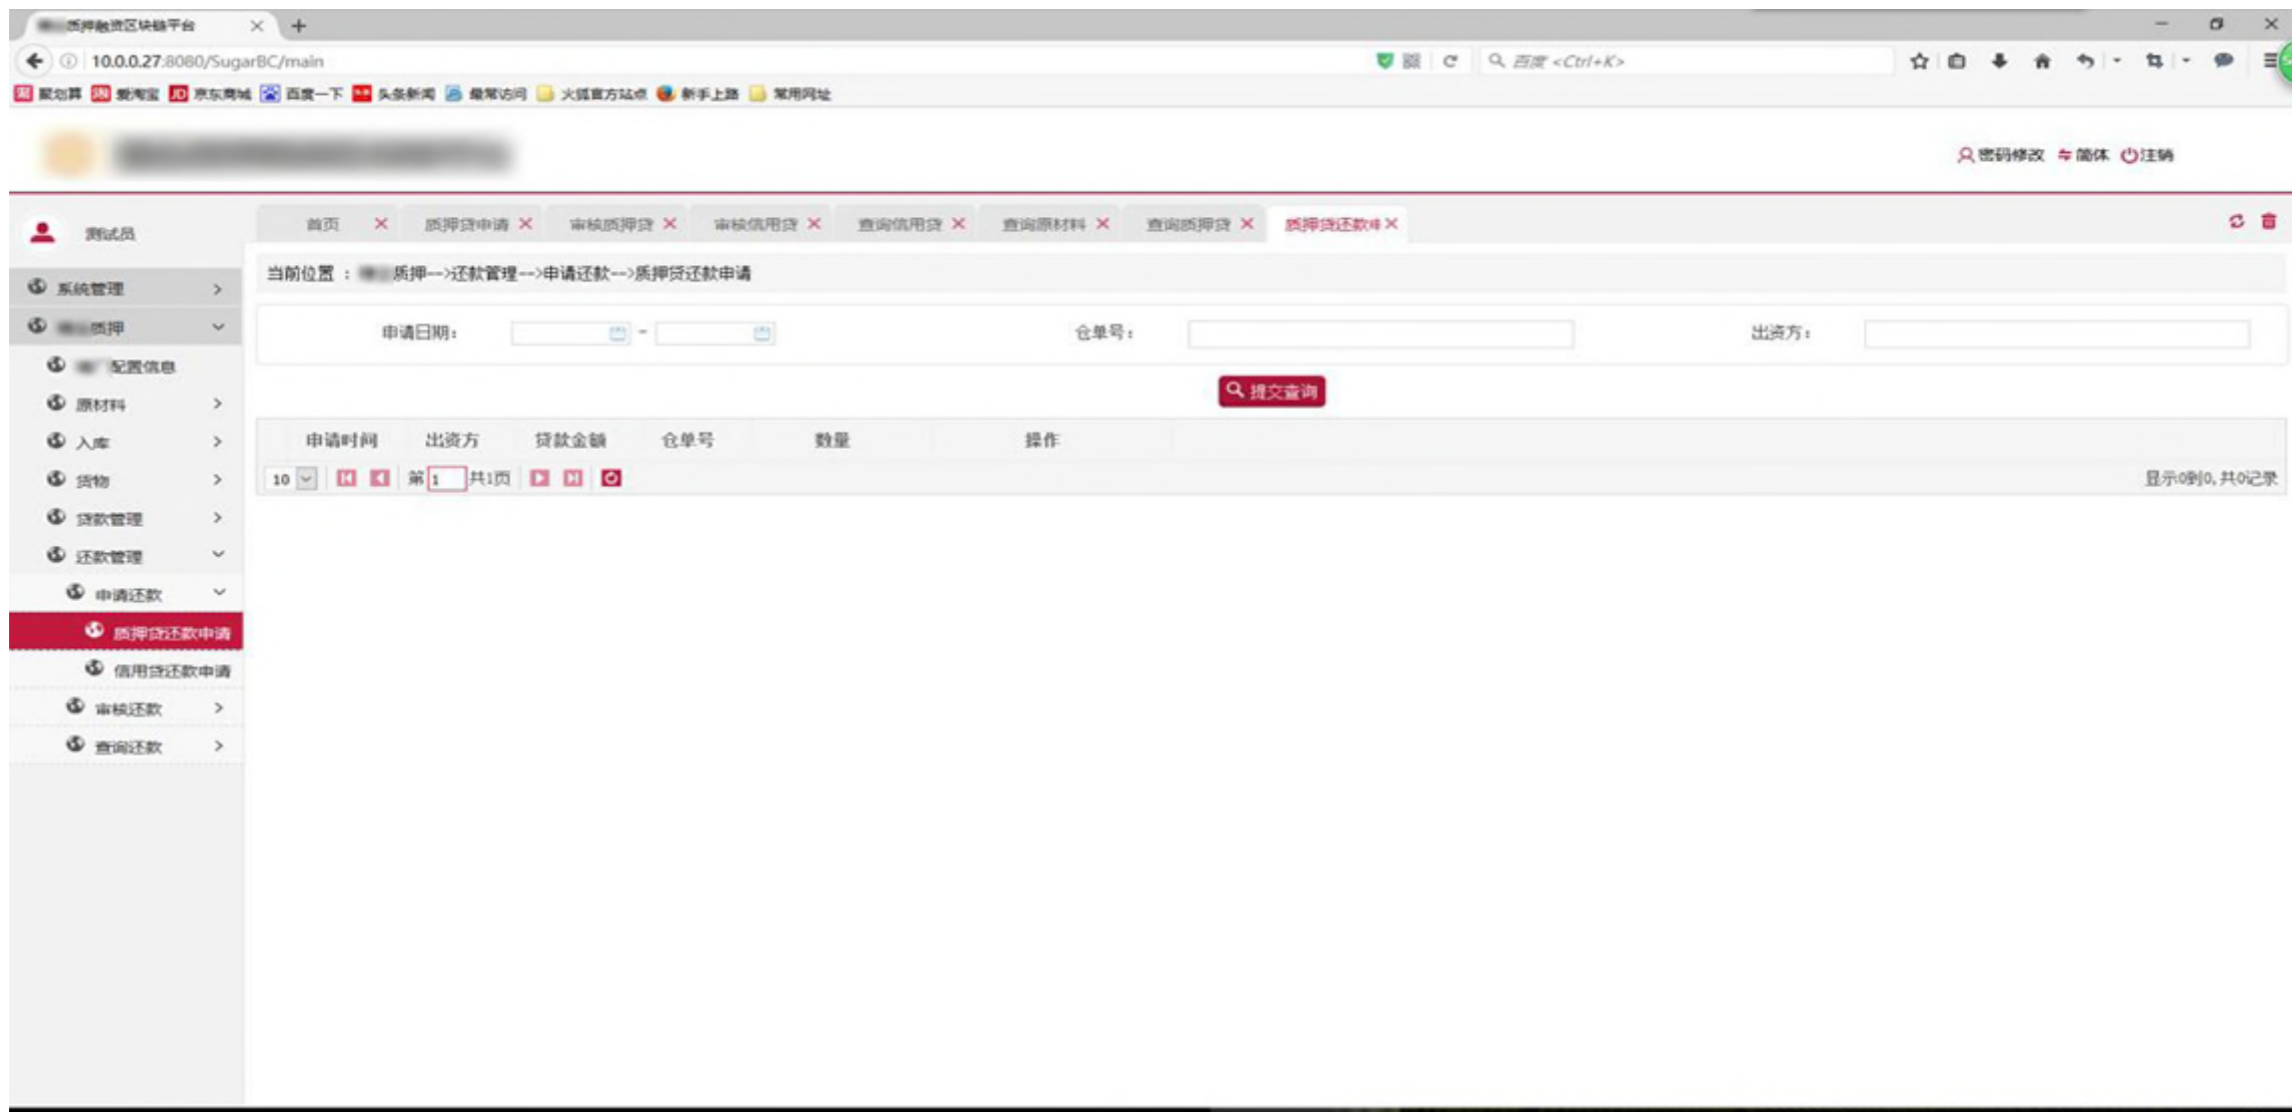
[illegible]质押融资区块链平台 ×

10.0.0.27:8080/SugarBC/main

百度 <Ctrl+K>

聚划算 爱淘宝 京东商城 百度一下 头条新闻 最常访问 火狐官方站点 新手上路 常用网址

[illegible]

密码修改 简体 注销

测试员

系统管理
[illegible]质押
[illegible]配置信息
原材料
入库
货物
贷款管理
还款管理
申请还款
质押贷还款申请
信用贷还款申请
审核还款
查询还款

首页 × 质押贷申请 × 审核质押贷 × 审核信用贷 × 查询信用贷 × 查询原材料 × 查询质押贷 × 质押贷还款申 ×

当前位置：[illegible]质押-->还款管理-->申请还款-->质押贷还款申请

申请日期： - 仓单号： 出资方：

提交查询

| 申请时间 | 出资方 | 贷款金额 | 仓单号 | 数量 | 操作 |
|---|---|---|---|---|---|

10 第 1 共1页

显示0到0，共0记录